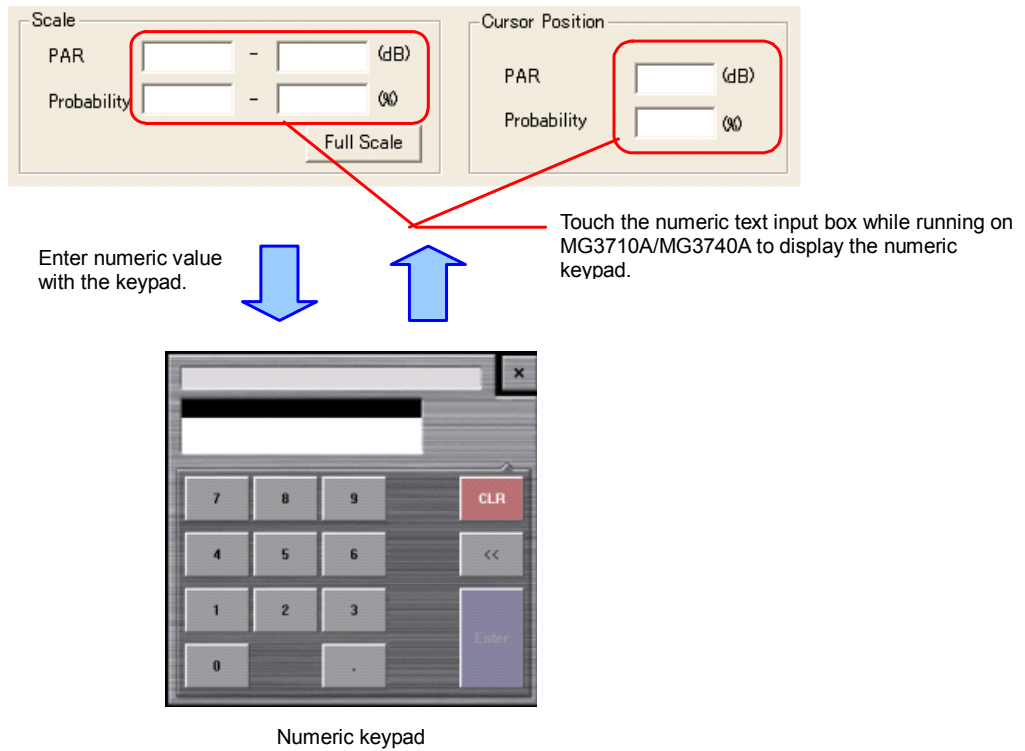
Scale

PAR - (dB)

Probability - (%)

Full Scale

Cursor Position

PAR (dB)

Probability (%)

Touch the numeric text input box while running on MG3710A/MG3740A to display the numeric keypad.

Enter numeric value with the keypad.

×

7 8 9 CLR

4 5 6 <<

1 2 3 Enter

0 .

Numeric keypad